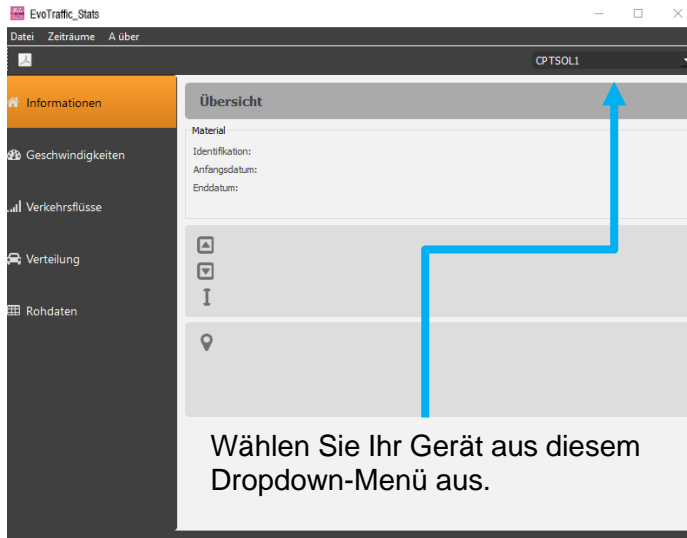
EvoTraffic_Stats

Datei Zeiträume A über

CPTSOL1

Informationen

Geschwindigkeiten

Verkehrsflüsse

Verteilung

Rohdaten

Übersicht

Material

Identifikation:

Anfangsdatum:

Enddatum:

Wählen Sie Ihr Gerät aus diesem Dropdown-Menü aus.